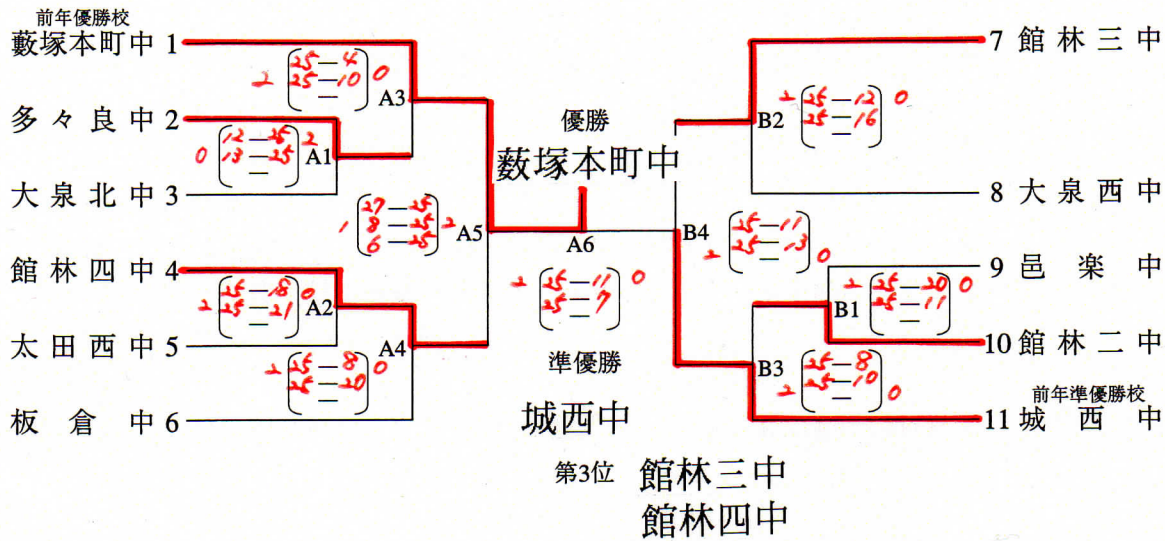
前年優勝校
藪塚本町中 1
多々良中 2
大泉北中 3
館林四中 4
太田西中 5
板倉中 6

A3 2 25—4 25—10 — 0
A1 0 12—25 13—25 — 2
A5 1 27—25 8—25 6—25 2
A2 2 25—18 25—21 — 0
A4 2 25—8 25—20 — 0

優勝
藪塚本町中
A6 2 25—11 25—7 — 0
準優勝
城西中

B2 2 25—12 25—16 — 0
B4 2 25—11 25—13 — 0
B1 2 25—20 25—11 — 0
B3 2 25—8 25—10 — 0

7 館林三中
8 大泉西中
9 邑楽中
10 館林二中
前年準優勝校
11 城西中

第3位 館林三中
館林四中